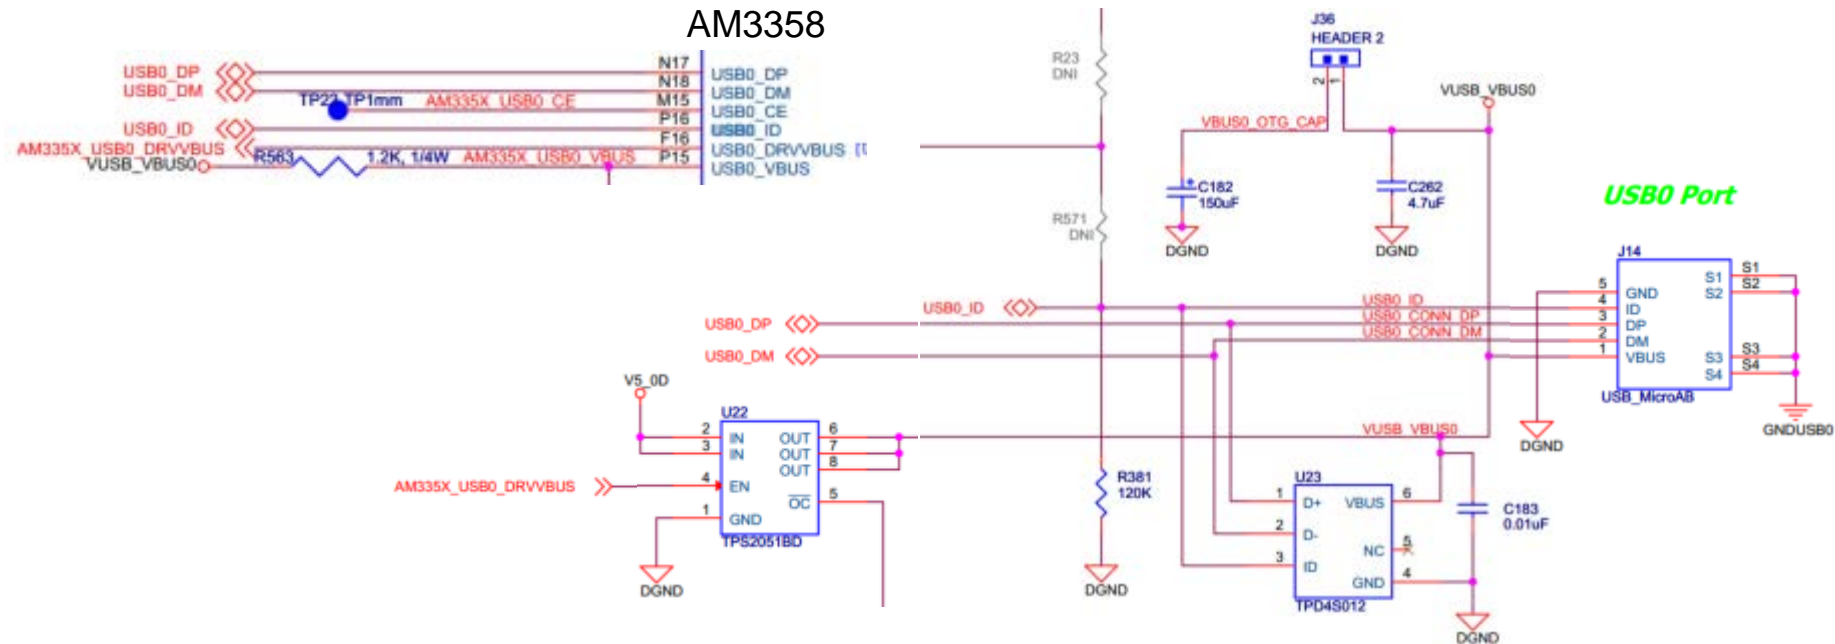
AM3358

USB0_DP
USB0_DM
TP22 TP1mm AM335X_USB0_CE
USB0_ID
AM335X_USB0_DRVVBUS
VUSB_VBUS0
R563 1.2K, 1/4W AM335X_USB0_VBUS

N17
N18
M15
P16
F16
P15

USB0_DP
USB0_DM
USB0_CE
USB0_ID
USB0_DRVVBUS [I
USB0_VBUS

R23
DNI

R571
DNI

J36
HEADER 2
2 1

VBUS0_OTG_CAP
C182
150uF
DGND

C262
4.7uF
DGND

VUSB_VBUS0

USB0 Port

J14
S1 S2 S3 S4
5 GND
4 ID
3 DP
2 DM
1 VBUS
S1
S2
S3
S4
USB_MicroAB
GNDUSB0
DGND

USB0_ID
USB0_ID
USB0_CONN_DP
USB0_CONN_DM

USB0_DP
USB0_DM

V5_0D

U22
2 IN
3 IN
4 EN
1 GND
OUT 6
OUT 7
OUT 8
$\overline{OC}$ 5
TPS2051BD
AM335X_USB0_DRVVBUS
DGND

VUSB_VBUS0

R381
120K
DGND

U23
1 D+
2 D-
3 ID
VBUS 6
NC 5
GND 4
TPD4S012

C183
0.01uF
DGND